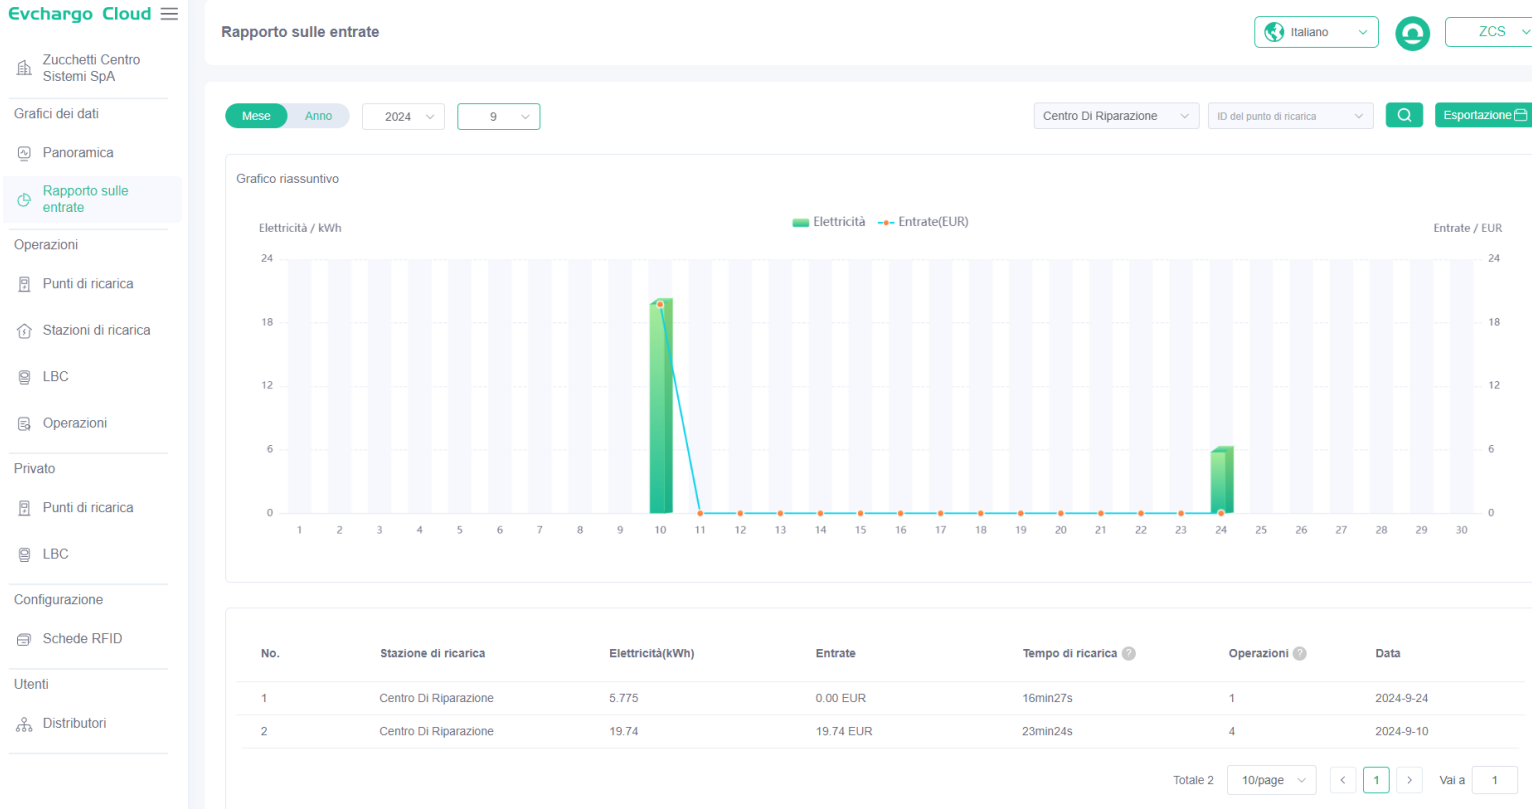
Evchargo Cloud

Zucchetti Centro Sistemi SpA

Grafici dei dati

Panoramica

Rapporto sulle entrate

Operazioni

Punti di ricarica

Stazioni di ricarica

LBC

Operazioni

Privato

Punti di ricarica

LBC

Configurazione

Schede RFID

Utenti

Distributori

Rapporto sulle entrate

Italiano

ZCS

Mese Anno 2024 9

Centro Di Riparazione ID del punto di ricarica Esportazione

Grafico riassuntivo

Elettricità / kWh

Elettricità Entrate(EUR)

Entrate / EUR

24 18 12 6 0

24 18 12 6 0

1 2 3 4 5 6 7 8 9 10 11 12 13 14 15 16 17 18 19 20 21 22 23 24 25 26 27 28 29 30

| No. | Stazione di ricarica | Elettricità(kWh) | Entrate | Tempo di ricarica | Operazioni | Data |
|---|---|---|---|---|---|---|
| 1 | Centro Di Riparazione | 5.775 | 0.00 EUR | 16min27s | 1 | 2024-9-24 |
| 2 | Centro Di Riparazione | 19.74 | 19.74 EUR | 23min24s | 4 | 2024-9-10 |

Totale 2 10/page 1 Vai a 1